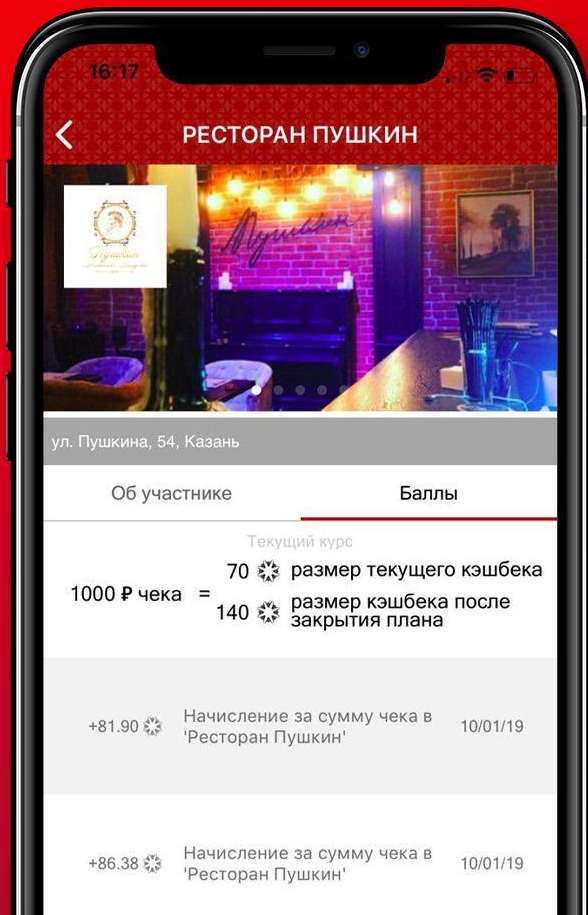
16:17

РЕСТОРАН ПУШКИН

Пушкин

ул. Пушкина, 54, Казань

Об участнике

Баллы

Текущий курс

1000 ₽ чека =

70 размер текущего кэшбека

140 размер кэшбека после закрытия плана

+81.90 Начисление за сумму чека в 'Ресторан Пушкин' 10/01/19

+86.38 Начисление за сумму чека в 'Ресторан Пушкин' 10/01/19